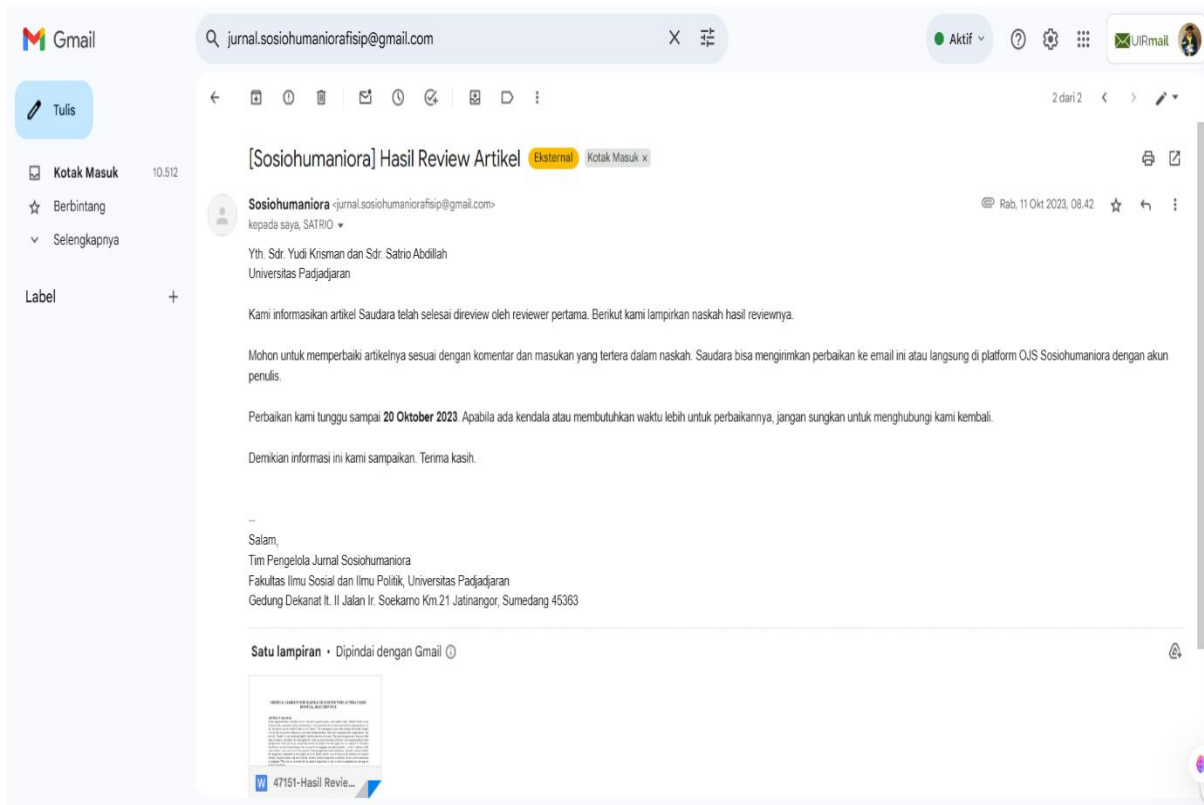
Gmail

jurnal.sosiohumaniorafisip@gmail.com

Aktif

UIRmail

Tulis

Kotak Masuk 10.512

Berbintang

Selengkapnya

Label +

2 dari 2

[Sosiohumaniora] Hasil Review Artikel Eksternal Kotak Masuk ×

Sosiohumaniora <jurnal.sosiohumaniorafisip@gmail.com>
kepada saya, SATRIO

Rab, 11 Okt 2023, 08.42

Yth. Sdr. Yudi Krisman dan Sdr. Satrio Abdillah
Universitas Padjadjaran

Kami informasikan artikel Saudara telah selesai direview oleh reviewer pertama. Berikut kami lampirkan naskah hasil reviewnya.

Mohon untuk memperbaiki artikelnya sesuai dengan komentar dan masukan yang tertera dalam naskah. Saudara bisa mengirimkan perbaikan ke email ini atau langsung di platform OJS Sosiohumaniora dengan akun penulis.

Perbaikan kami tunggu sampai **20 Oktober 2023**. Apabila ada kendala atau membutuhkan waktu lebih untuk perbaikannya, jangan sungkan untuk menghubungi kami kembali.

Demikian informasi ini kami sampaikan. Terima kasih.

--
Salam,
Tim Pengelola Jurnal Sosiohumaniora
Fakultas Ilmu Sosial dan Ilmu Politik, Universitas Padjadjaran
Gedung Dekanat lt. II Jalan Ir. Soekarno Km.21 Jatinangor, Sumedang 45363

Satu lampiran • Dipindai dengan Gmail

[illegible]

W 47151-Hasil Revie...